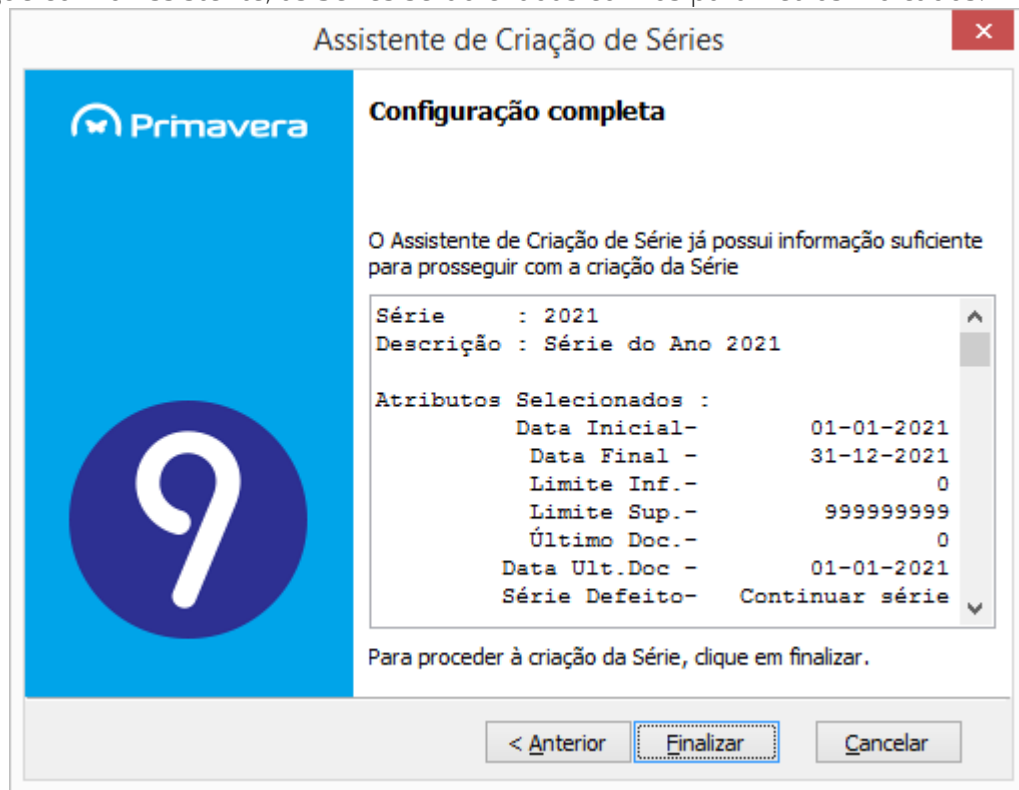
Assistente de Criação de Séries

Primavera

Configuração completa

O Assistente de Criação de Série já possui informação suficiente para prosseguir com a criação da Série

Série : 2021
Descrição : Série do Ano 2021

Atributos Selecionados :
Data Inicial- 01-01-2021
Data Final - 31-12-2021
Limite Inf.- 0
Limite Sup.- 999999999
Último Doc.- 0
Data Ult.Doc - 01-01-2021
Série Defeito- Continuar série

Para proceder à criação da Série, clique em finalizar.

< Anterior
Finalizar
Cancelar